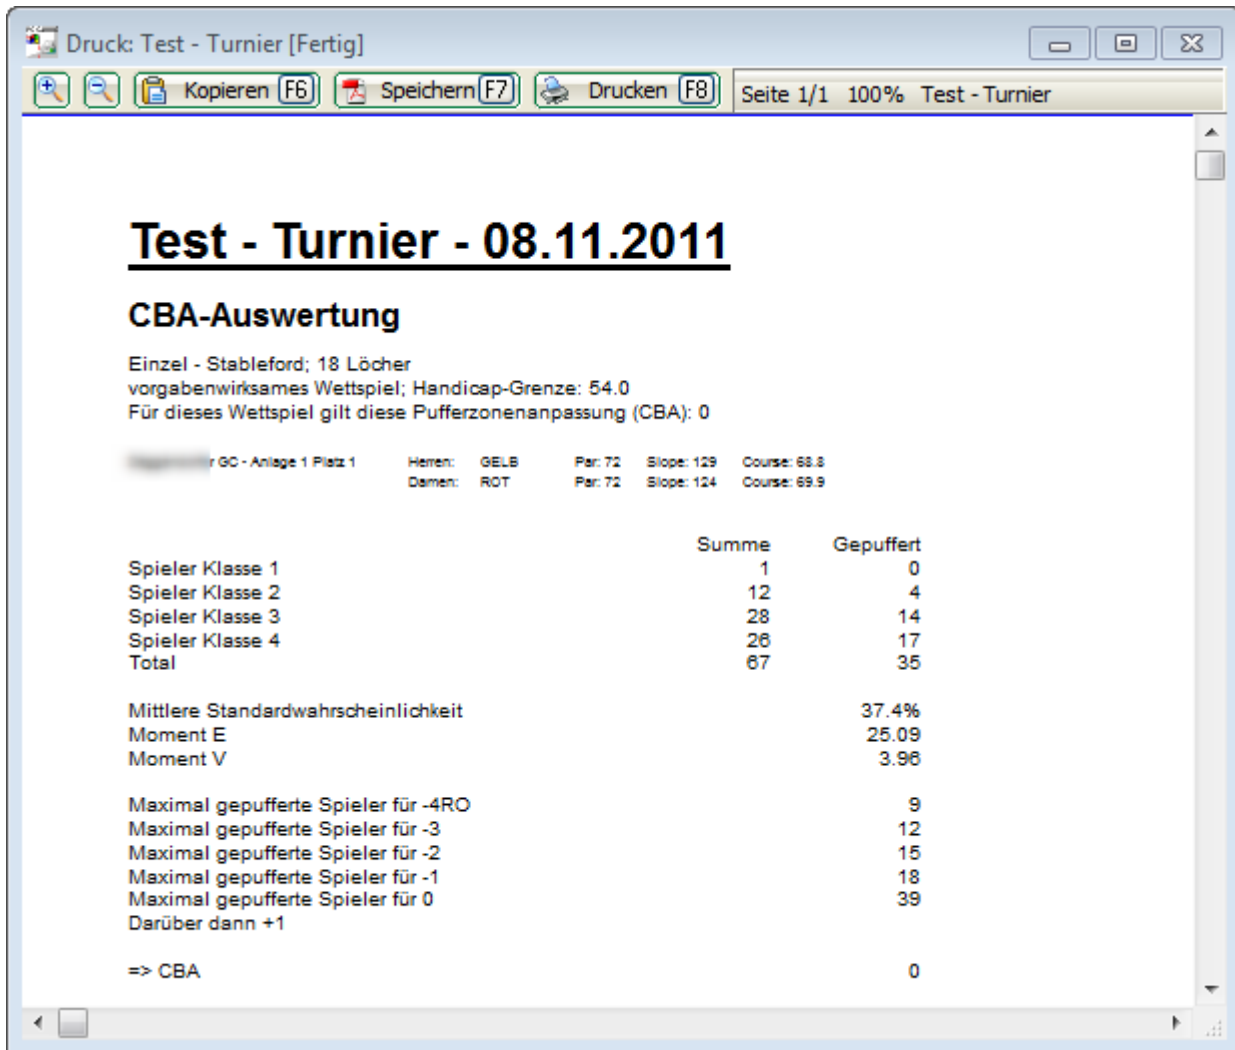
Druck: Test - Turnier [Fertig]

Kopieren F6 Speichern F7 Drucken F8 Seite 1/1 100% Test - Turnier

Test - Turnier - 08.11.2011

CBA-Auswertung

Einzel - Stableford; 18 Löcher
vorgabenwirksames Wettspiel; Handicap-Grenze: 54.0
Für dieses Wettspiel gilt diese Pufferzonenanpassung (CBA): 0

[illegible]r GC - Anlage 1 Platz 1 Herren: GELB Par: 72 Slope: 129 Course: 68.8
Damen: ROT Par: 72 Slope: 124 Course: 69.9

| | Summe | Gepuffert |
|---|---|---|
| Spieler Klasse 1 | 1 | 0 |
| Spieler Klasse 2 | 12 | 4 |
| Spieler Klasse 3 | 28 | 14 |
| Spieler Klasse 4 | 26 | 17 |
| Total | 67 | 35 |

Mittlere Standardwahrscheinlichkeit 37.4%
Moment E 25.09
Moment V 3.96

Maximal gepufferte Spieler für -4RO 9
Maximal gepufferte Spieler für -3 12
Maximal gepufferte Spieler für -2 15
Maximal gepufferte Spieler für -1 18
Maximal gepufferte Spieler für 0 39
Darüber dann +1

=> CBA 0